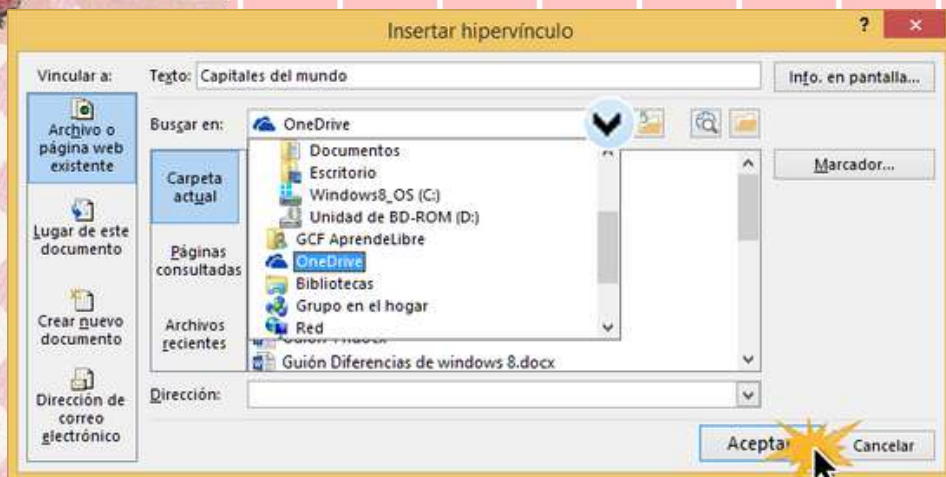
Insertar hipervínculo
?
Vincular a:
Archivo o página web existente
Lugar de este documento
Crear nuevo documento
Dirección de correo electrónico
Texto: Capitales del mundo
Info. en pantalla...
Buscar en: OneDrive
Carpeta actual
Páginas consultadas
Archivos recientes
Documentos
Escritorio
Windows8_OS (C:)
Unidad de BD-ROM (D:)
GCF AprendeLibre
OneDrive
Bibliotecas
Grupo en el hogar
Red
Guión Diferencias de windows 8.docx
Marcador...
Dirección:
Aceptar
Cancelar